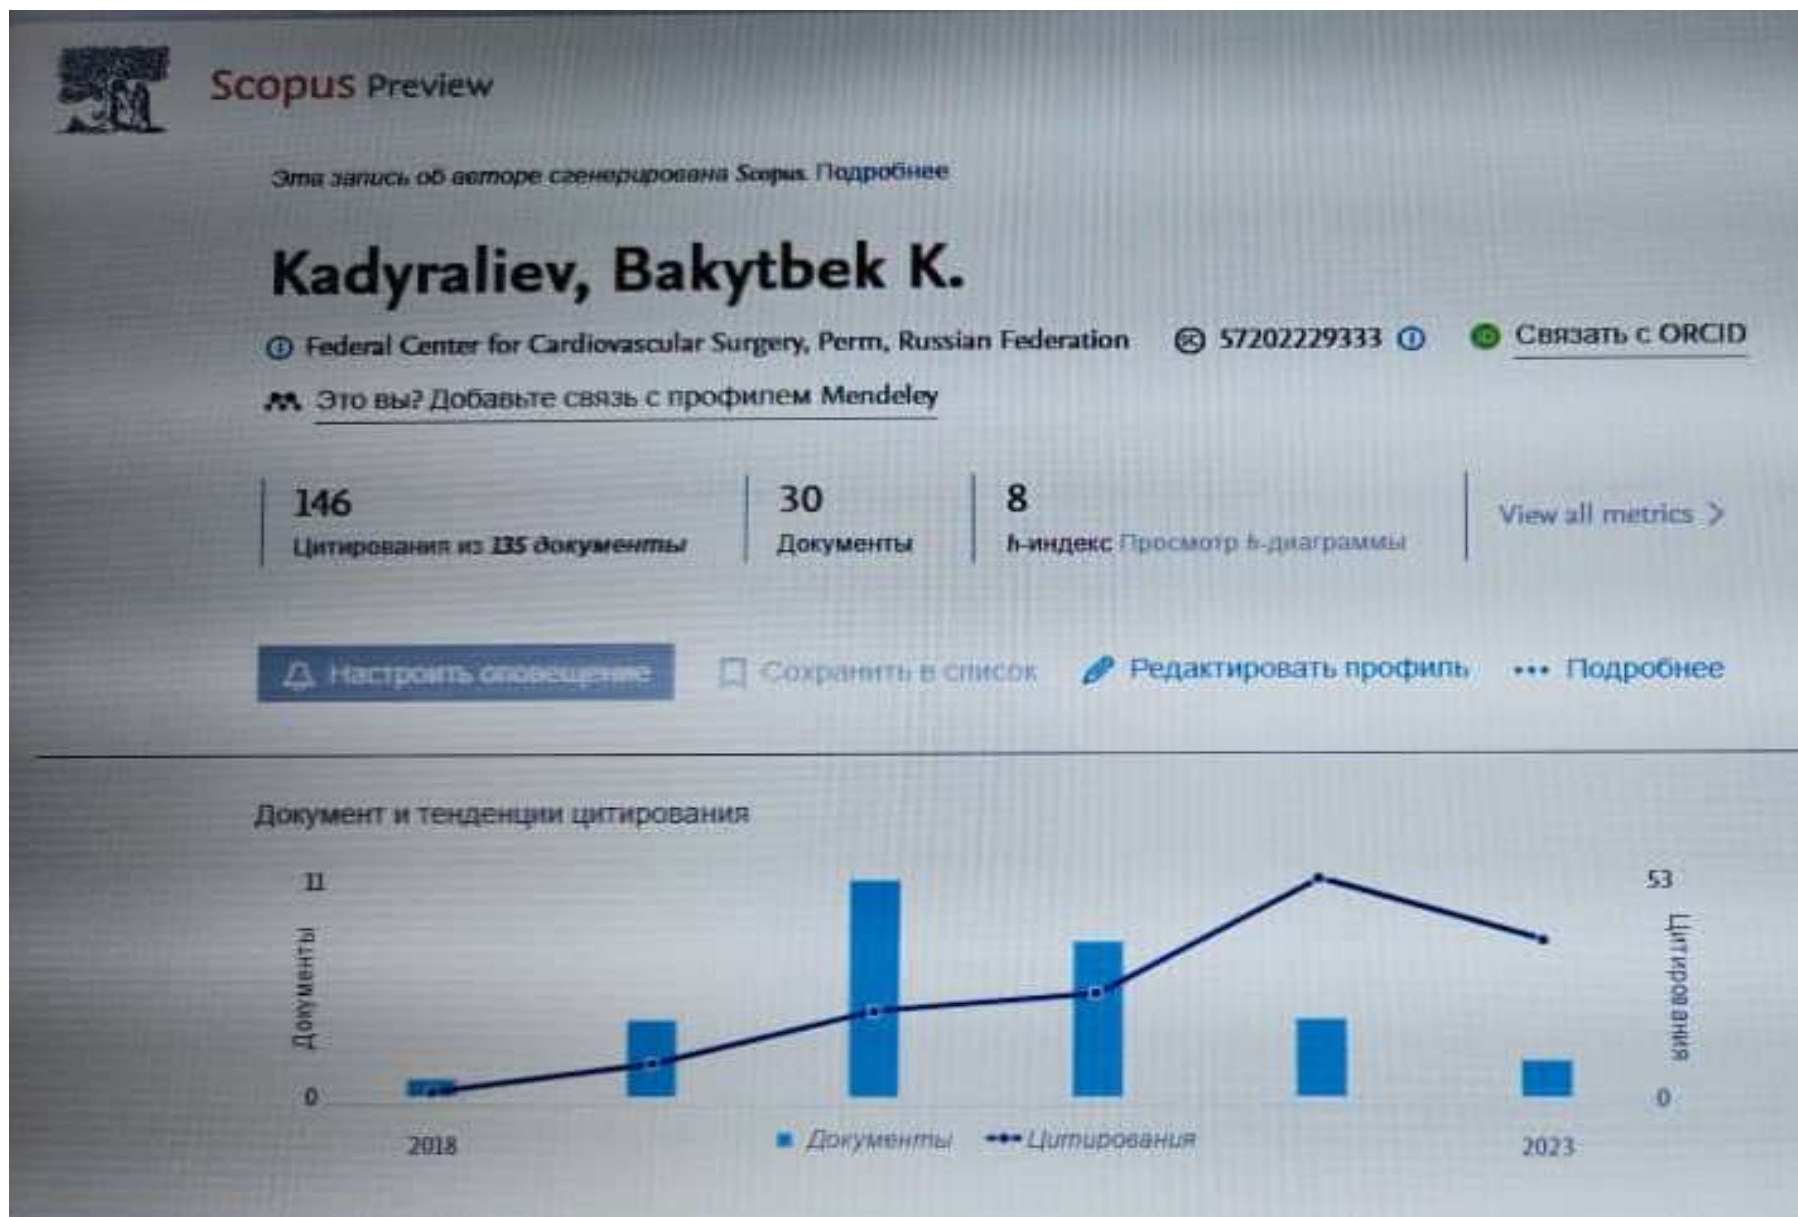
Scopus Preview

Эта запись об авторе сгенерирована Scopus. Подробнее

Kadyraliev, Bakytbek K.

Federal Center for Cardiovascular Surgery, Perm, Russian Federation 57202229333 Связать с ORCID

Это вы? Добавьте связь с профилем Mendeley

146
Цитирования из 135 документы

30
Документы

8
h-индекс Просмотр h-диаграммы

View all metrics >

Настроить оповещение
Сохранить в список
Редактировать профиль
••• Подробнее

Документ и тенденции цитирования

11
Документы
0
2018
Документы
Цитирования
2023
53
Цитирования
0